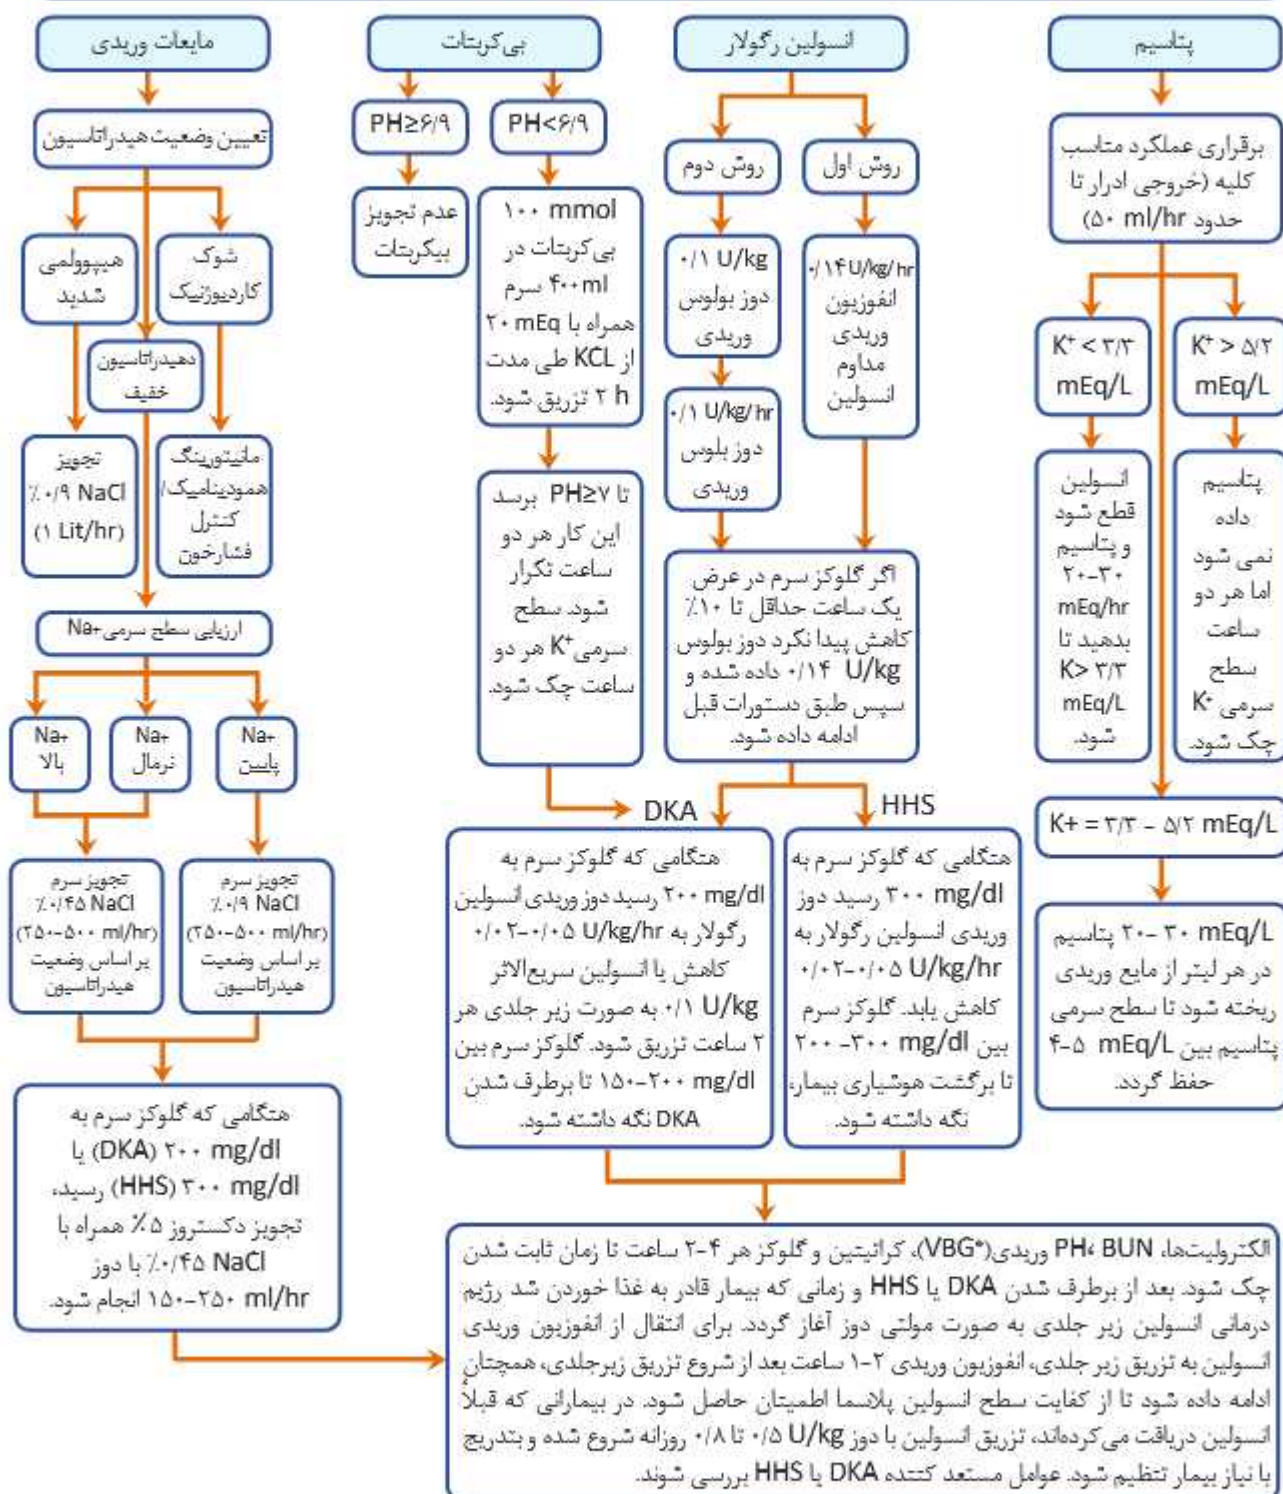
مایعات وریدی

تعیین وضعیت هیدراتاسیون

هیپوولمی شدید

شوک کاردیوژنیک

دهیدراتاسیون خفیف

تجویز ٪۰/۹ NaCl (۱ Lit/hr)

مانیتورینگ همودینامیک/ کنترل فشارخون

ارزیابی سطح سرمی Na+

Na+ بالا

Na+ نرمال

Na+ پایین

تجویز سرم ٪۰/۴۵ NaCl (۲۵۰-۵۰۰ ml/hr) بر اساس وضعیت هیدراتاسیون

تجویز سرم ٪۰/۹ NaCl (۲۵۰-۵۰۰ ml/hr) بر اساس وضعیت هیدراتاسیون

هنگامی که گلوکز سرم به ۲۰۰ mg/dl (DKA) یا ۳۰۰ mg/dl (HHS) رسید، تجویز دکستروز ۵٪ همراه با ٪۰/۴۵ NaCl با دوز ۱۵۰-۲۵۰ ml/hr انجام شود.

بی‌کربنات

PH≥۶/۹

PH<۶/۹

عدم تجویز بیکربنات

۱۰۰ mmol بی‌کربنات در ۴۰۰ml سرم همراه با ۲۰ mEq از KCL طی مدت ۲ h تزریق شود.

تا PH≥۷ برسد این کار هر دو ساعت تکرار شود سطح سرمی K+ هر دو ساعت چک شود.

انسولین رگولار

روش دوم

روش اول

۰/۱ U/kg دوز بولوس وریدی

۰/۱ U/kg/hr دوز بلوس وریدی

۰/۱۴U/kg/hr انفوزیون وریدی مداوم انسولین

اگر گلوکز سرم در عرض یک ساعت حداقل تا ۱۰٪ کاهش پیدا نکرد دوز بولوس ۰/۱۴ U/kg داده شده و سپس طبق دستورات قبل ادامه داده شود.

DKA

HHS

هنگامی که گلوکز سرم به ۲۰۰ mg/dl رسید دوز وریدی انسولین رگولار به ۰/۰۲-۰/۰۵ U/kg/hr کاهش یا انسولین سریع‌الاثر ۰/۱ U/kg به صورت زیر جلدی هر ۲ ساعت تزریق شود. گلوکز سرم بین ۱۵۰-۲۰۰ mg/dl تا برطرف شدن DKA نگه داشته شود.

هنگامی که گلوکز سرم به ۳۰۰ mg/dl رسید دوز وریدی انسولین رگولار به ۰/۰۲-۰/۰۵ U/kg/hr کاهش یابد. گلوکز سرم بین ۲۰۰-۳۰۰ mg/dl تا برگشت هوشیاری بیمار، نگه داشته شود.

پتاسیم

برقراری عملکرد مناسب کلیه (خروجی ادرار تا حدود ۵۰ ml/hr)

K+ < ۳/۳ mEq/L

K+ > ۵/۲ mEq/L

انسولین قطع شود و پتاسیم ۲۰-۳۰ mEq/hr بدهید تا K> ۳/۳ mEq/L شود.

پتاسیم داده نمی شود اما هر دو ساعت سطح سرمی K+ چک شود.

K+ = ۳/۳ - ۵/۲ mEq/L

۲۰- ۳۰ mEq/L پتاسیم در هر لیتر از مایع وریدی ریخته شود تا سطح سرمی پتاسیم بین ۴-۵ mEq/L حفظ گردد.

الکترولیت‌ها، PH، BUN وریدی(*VBG)، کراتینین و گلوکز هر ۴-۲ ساعت تا زمان ثابت شدن چک شود. بعد از برطرف شدن DKA یا HHS و زمانی که بیمار قادر به غذا خوردن شد رژیم درمانی انسولین زیر جلدی به صورت مولتی دوز آغاز گردد. برای انتقال از انفوزیون وریدی انسولین به تزریق زیر جلدی، انفوزیون وریدی ۲-۱ ساعت بعد از شروع تزریق زیرجلدی، همچنان ادامه داده شود تا از کفایت سطح انسولین پلاسما اطمینان حاصل شود. در بیمارانی که قبلاً انسولین دریافت می‌کرده‌اند، تزریق انسولین با دوز ۰/۵ U/kg تا ۰/۸ روزانه شروع شده و بتدریج با نیاز بیمار تنظیم شود. عوامل مستعد کننده DKA یا HHS بررسی شوند.